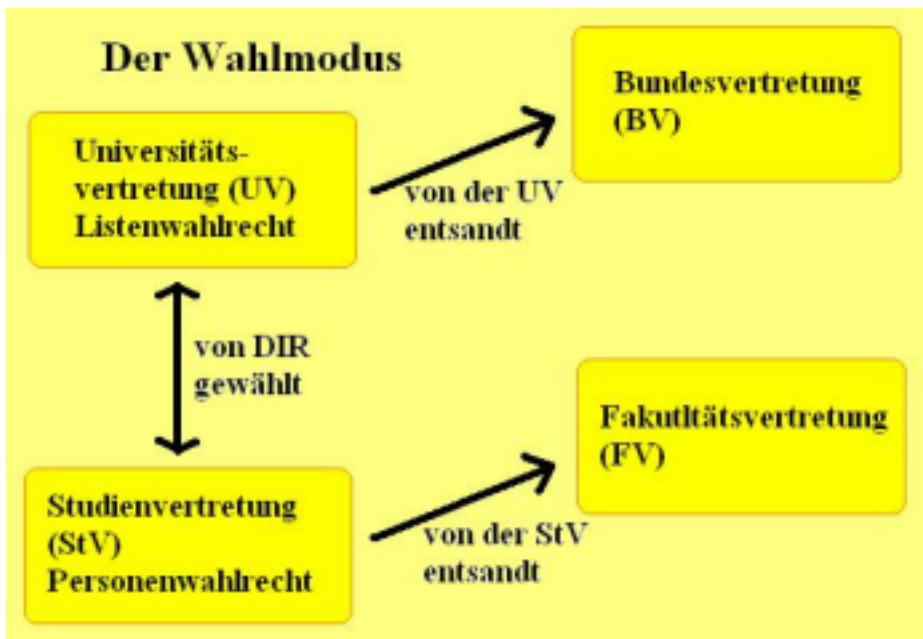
Der Wahlmodus

Universitätsvertretung (UV)
Listenwahlrecht

von der UV
entsandt

Bundesvertretung
(BV)

von DIR
gewählt

Fakutltätsvertretung
(FV)

Studienvertretung
(StV)
Personenwahlrecht

von der StV
entsandt